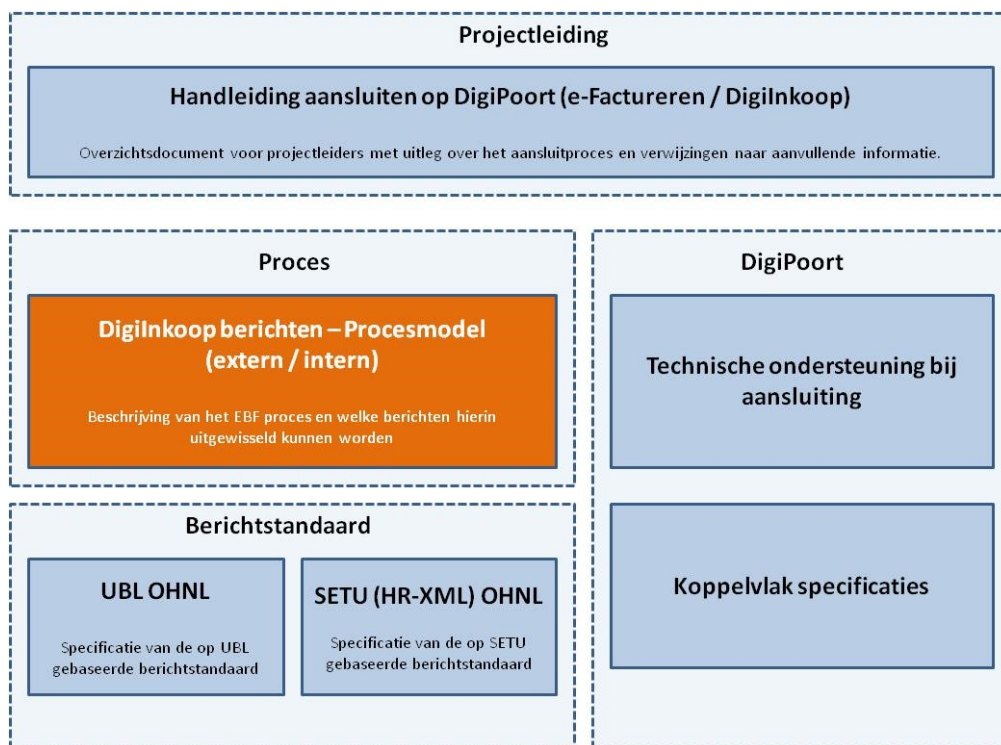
Projectleiding

Handleiding aansluiten op DigiPoort (e-Factureren / DigiInkoop)

Overzichtsdocument voor projectleiders met uitleg over het aansluitproces en verwijzingen naar aanvullende informatie.

Proces

DigiInkoop berichten – Procesmodel (extern / intern)

Beschrijving van het EBF proces en welke berichten hierin uitgewisseld kunnen worden

Berichtstandaard

UBL OHNL

Specificatie van de op UBL gebaseerde berichtstandaard

SETU (HR-XML) OHNL

Specificatie van de op SETU gebaseerde berichtstandaard

DigiPoort

Technische ondersteuning bij aansluiting

Koppelvlak specificaties